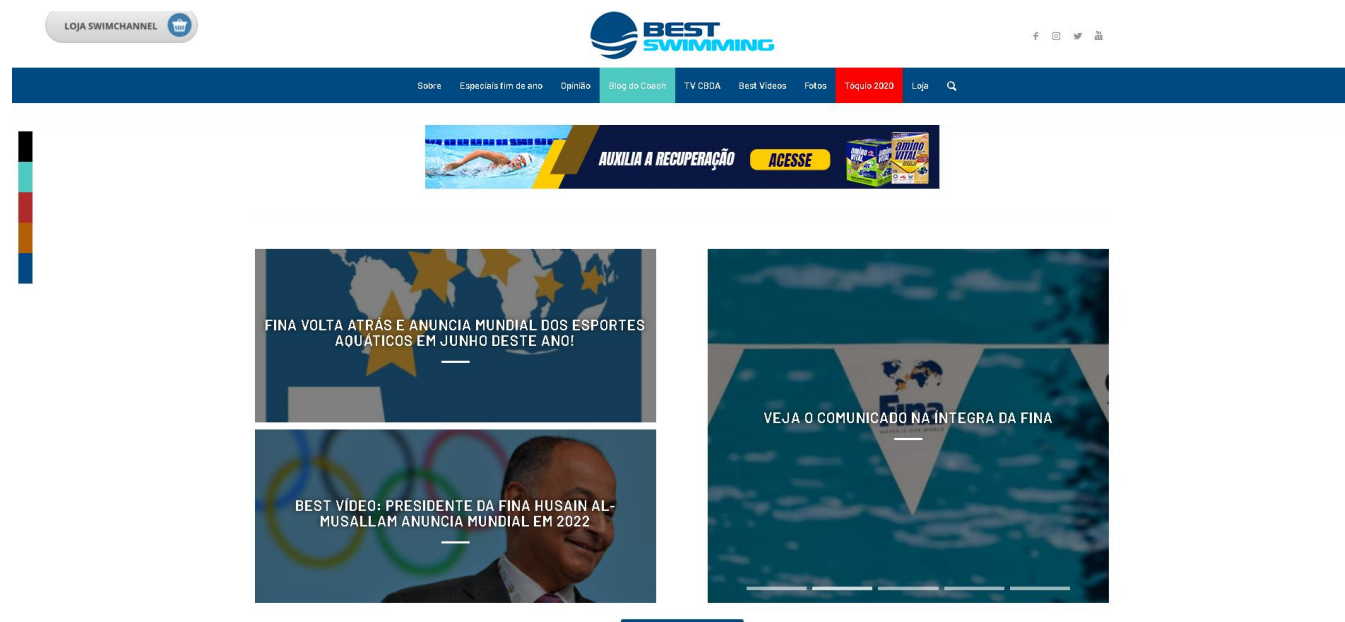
LOJA SWIMCHANNEL

BEST SWIMMING

Sobre Especiais fim de ano Opinião Blog do Coach TV CBDA Best Videos Fotos Tóquio 2020 Loja

AUXILIA A RECUPERAÇÃO ACESSE amino VITAL

FINA VOLTA ATRÁS E ANUNCIA MUNDIAL DOS ESPORTES AQUÁTICOS EM JUNHO DESTE ANO!

BEST VÍDEO: PRESIDENTE DA FINA HUSAIN AL-MUSALLAM ANUNCIA MUNDIAL EM 2022

VEJA O COMUNICADO NA ÍNTEGRA DA FINA